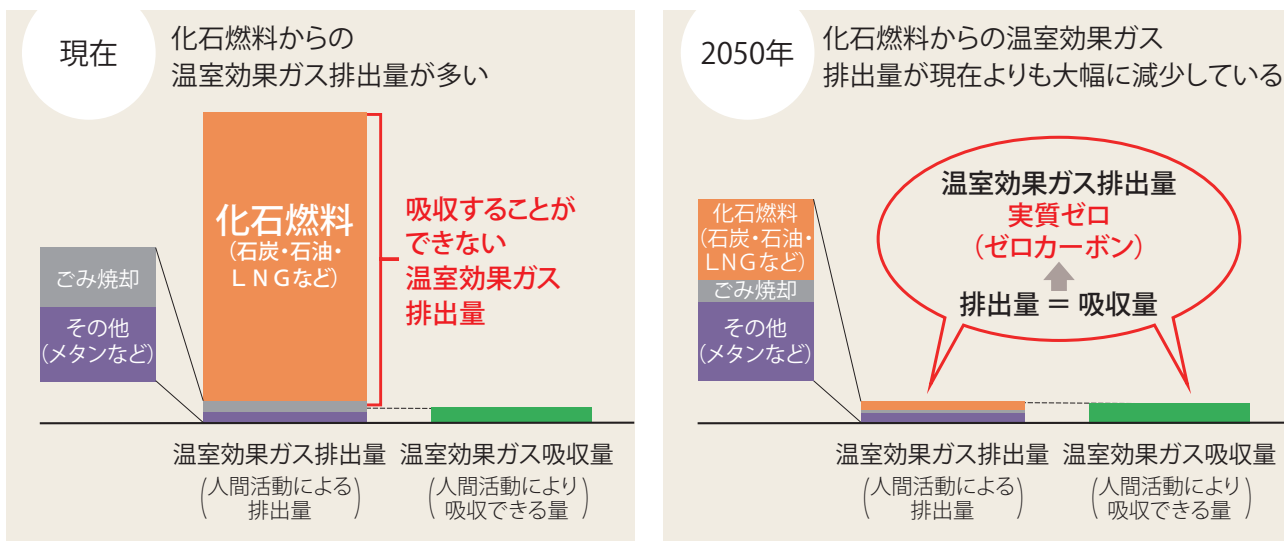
現在

化石燃料からの温室効果ガス排出量が多い

化石燃料
(石炭・石油・ＬＮＧなど)

吸収することができない温室効果ガス排出量

ごみ焼却

その他
(メタンなど)

温室効果ガス排出量
(人間活動による排出量)

温室効果ガス吸収量
(人間活動により吸収できる量)

2050年

化石燃料からの温室効果ガス排出量が現在よりも大幅に減少している

温室効果ガス排出量
実質ゼロ
(ゼロカーボン)

排出量 ＝ 吸収量

化石燃料
(石炭・石油・ＬＮＧなど)

ごみ焼却

その他
(メタンなど)

温室効果ガス排出量
(人間活動による排出量)

温室効果ガス吸収量
(人間活動により吸収できる量)